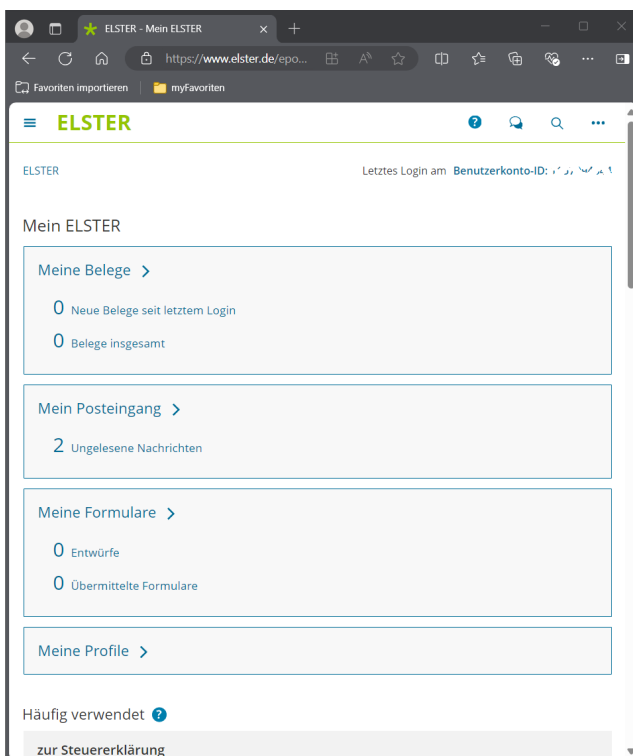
ELSTER - Mein ELSTER

https://www.elster.de/epo...

Favoriten importieren | myFavoriten

ELSTER

ELSTER

Letztes Login am Benutzerkonto-ID: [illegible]

Mein ELSTER

Meine Belege >

0 Neue Belege seit letztem Login

0 Belege insgesamt

Mein Posteingang >

2 Ungelesene Nachrichten

Meine Formulare >

0 Entwürfe

0 Übermittelte Formulare

Meine Profile >

Häufig verwendet

zur Steuererklärung